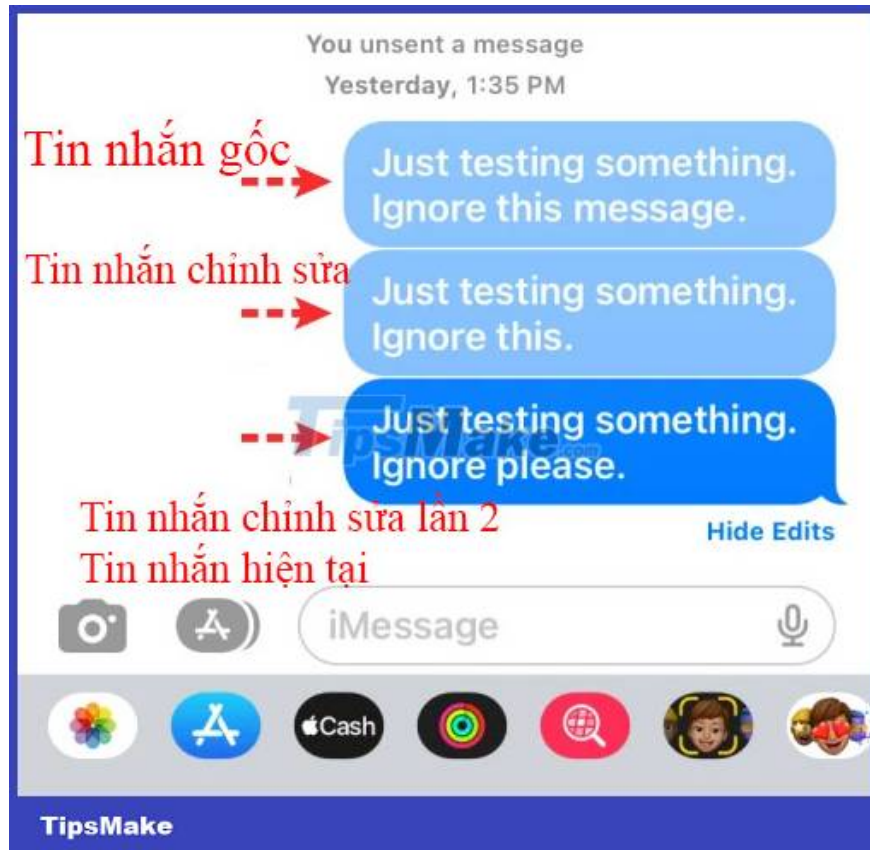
You unsent a message

Yesterday, 1:35 PM

Tin nhắn gốc

Just testing something. Ignore this message.

Tin nhắn chỉnh sửa

Just testing something. Ignore this.

Just testing something. Ignore please.

TipsMake.com

Tin nhắn chỉnh sửa lần 2

Tin nhắn hiện tại

Hide Edits

iMessage

Cash

TipsMake